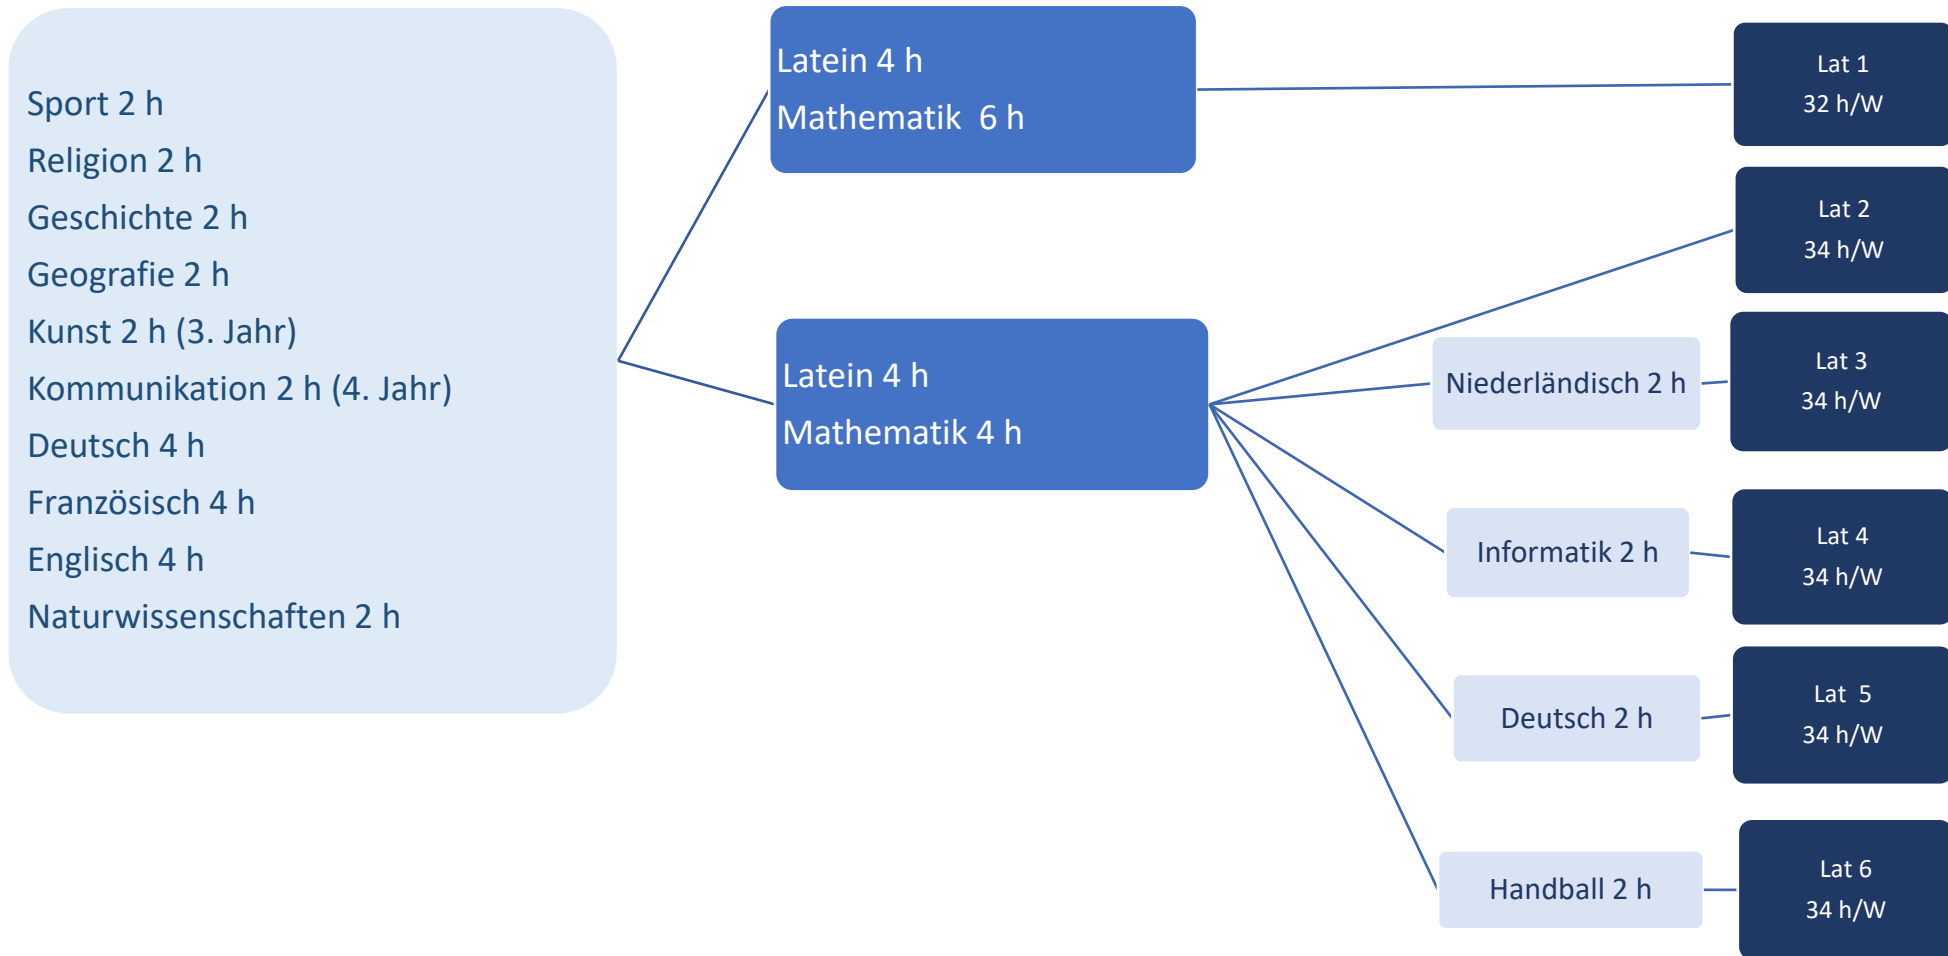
Sport 2 h
Religion 2 h
Geschichte 2 h
Geografie 2 h
Kunst 2 h (3. Jahr)
Kommunikation 2 h (4. Jahr)
Deutsch 4 h
Französisch 4 h
Englisch 4 h
Naturwissenschaften 2 h

Latein 4 h
Mathematik 6 h

Latein 4 h
Mathematik 4 h

Lat 1
32 h/W

Lat 2
34 h/W

Niederländisch 2 h

Lat 3
34 h/W

Informatik 2 h

Lat 4
34 h/W

Deutsch 2 h

Lat 5
34 h/W

Handball 2 h

Lat 6
34 h/W